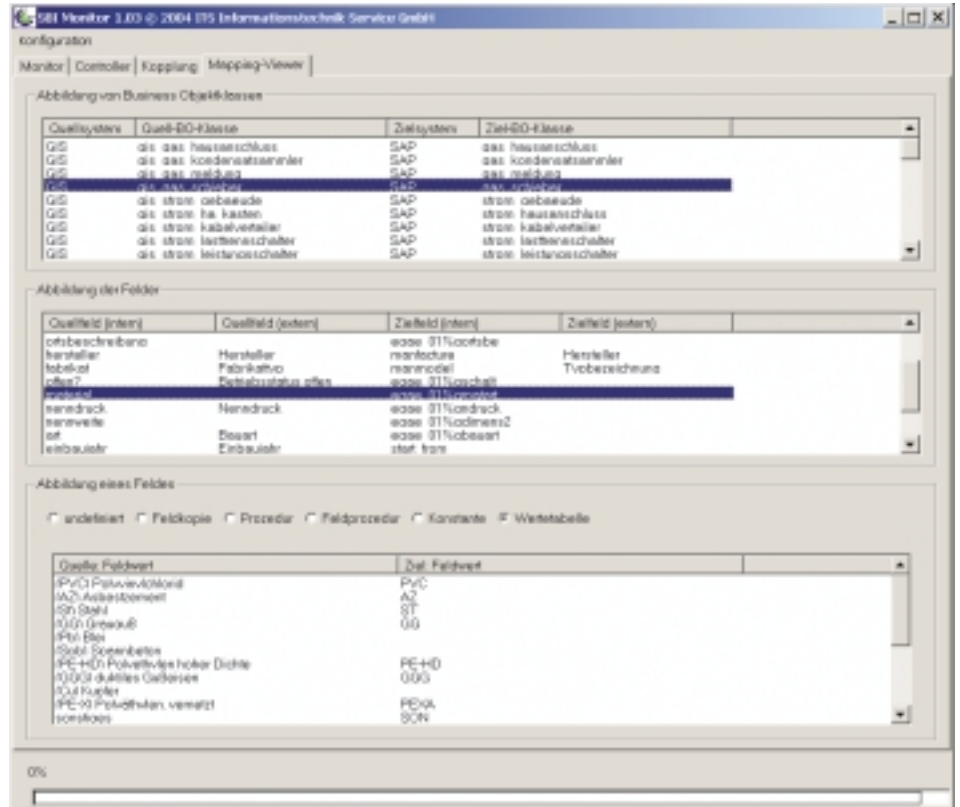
SBI Monitor 3.03 © 2004 ITS Informationstechnik Service GmbH

konfiguration

Monitor | Controller | Kopplung | Mapping-Viewer

Abbildung von Business Objektklassen

| Quellsystem | Quell-BO-Klasse | Zielsystem | Ziel-BO-Klasse |
|---|---|---|---|
| GIS | gis gas hausanschluss | SAP | gas hausanschluss |
| GIS | gis gas kondensatsammler | SAP | gas kondensatsammler |
| GIS | gis gas meldung | SAP | gas meldung |
| GIS | gis gas schieber | SAP | gas schieber |
| GIS | gis strom gebaeude | SAP | strom gebaeude |
| GIS | gis strom ha. kasten | SAP | strom hausanschluss |
| GIS | gis strom kabelverteiler | SAP | strom kabelverteiler |
| GIS | gis strom lasttrennschalter | SAP | strom lasttrennschalter |
| GIS | gis strom leistungsschalter | SAP | strom leistungsschalter |

Abbildung der Felder

| Quellfeld (intern) | Quellfeld (extern) | Zielfeld (intern) | Zielfeld (extern) |
|---|---|---|---|
| ortsbeschreibung | | egge 01%ortsbe | |
| hersteller | Hersteller | manfacture | Hersteller |
| fabrikat | Fabrikattyp | manmodel | Typbezeichnung |
| offen? | Betriebsstatus offen | egge 01%schalt | |
| material | | egge 01%material | |
| nenndruck | Nenndruck | egge 01%ondruck | |
| nennweite | | egge 01%odimens2 | |
| art | Bauart | egge 01%obauart | |
| einbaujahr | Einbaujahr | start from | |

Abbildung eines Feldes

undefiniert Feldkopie Prozedur Feldprozedur Konstante Wertetabelle

| Quelle: Feldwert | Ziel: Feldwert |
|---|---|
| (PVC) Polyvinylchlorid | PVC |
| (AZ) Asbestzement | AZ |
| (St) Stahl | ST |
| (GG) Grauguß | GG |
| (Pb) Blei | |
| (Stb) Spannbeton | |
| (PE-HD) Polyethylen hoher Dichte | PE-HD |
| (GGG) duktiles Gußeisen | GGG |
| (Cu) Kupfer | |
| (PE-X) Polyethylen, vernetzt | PE-XA |
| sonstiges | SON |

0%